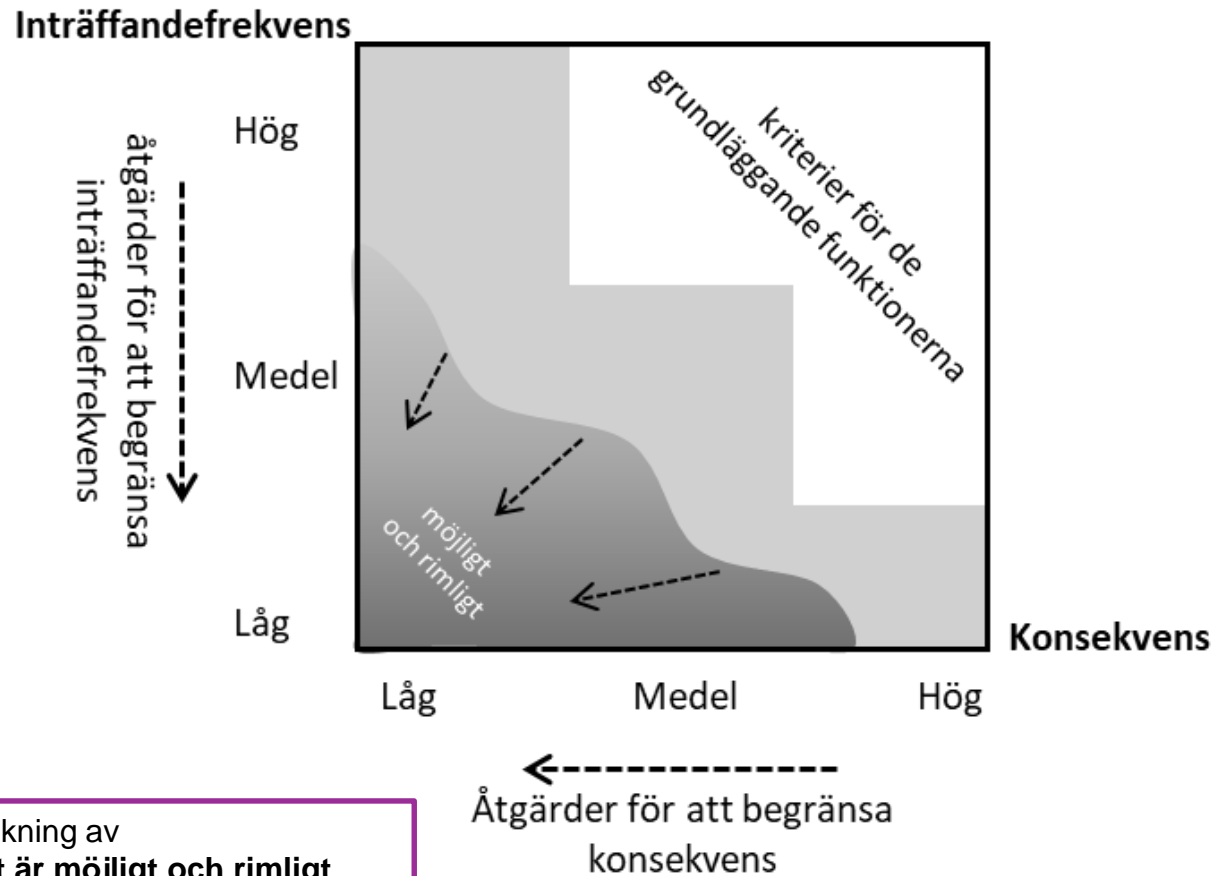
Inträffandefrekvens

Hög

Medel

Låg

åtgärder för att begränsa inträffandefrekvens

kriterier för de grundläggande funktionerna

möjligt och rimligt

Konsekvens

Låg

Medel

Hög

Åtgärder för att begränsa konsekvens

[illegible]kning av
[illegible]t är möjligt och rimligt